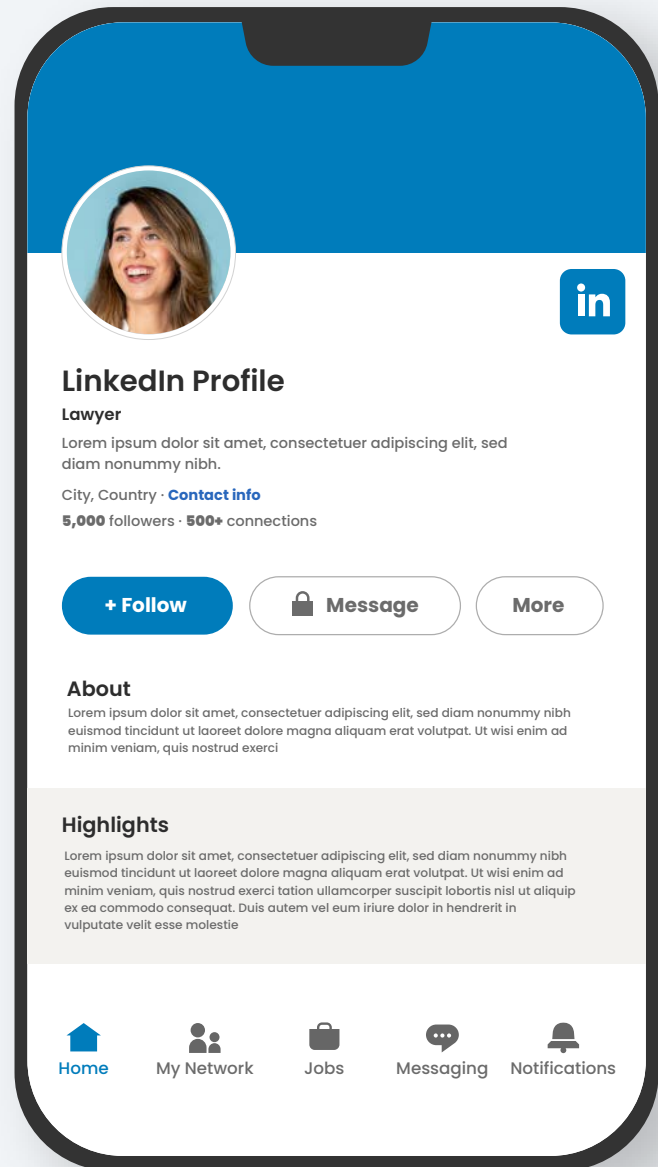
in

LinkedIn Profile

Lawyer

Lorem ipsum dolor sit amet, consectetuer adipiscing elit, sed diam nonummy nibh.

City, Country · Contact info

5,000 followers · 500+ connections

+ Follow

Message

More

About

Lorem ipsum dolor sit amet, consectetuer adipiscing elit, sed diam nonummy nibh euismod tincidunt ut laoreet dolore magna aliquam erat volutpat. Ut wisi enim ad minim veniam, quis nostrud exerci

Highlights

Lorem ipsum dolor sit amet, consectetuer adipiscing elit, sed diam nonummy nibh euismod tincidunt ut laoreet dolore magna aliquam erat volutpat. Ut wisi enim ad minim veniam, quis nostrud exerci tation ullamcorper suscipit lobortis nisl ut aliquip ex ea commodo consequat. Duis autem vel eum iriure dolor in hendrerit in vulputate velit esse molestie

Home

My Network

Jobs

Messaging

Notifications